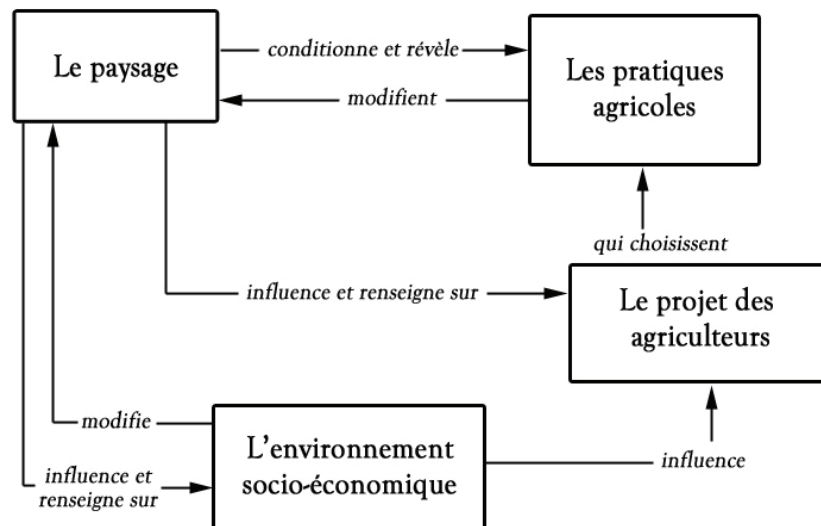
Le paysage

conditionne et révèle

modifient

Les pratiques agricoles

qui choisissent

influence et renseigne sur

Le projet des agriculteurs

modifie

L'environnement socio-économique

influence

influence et renseigne sur